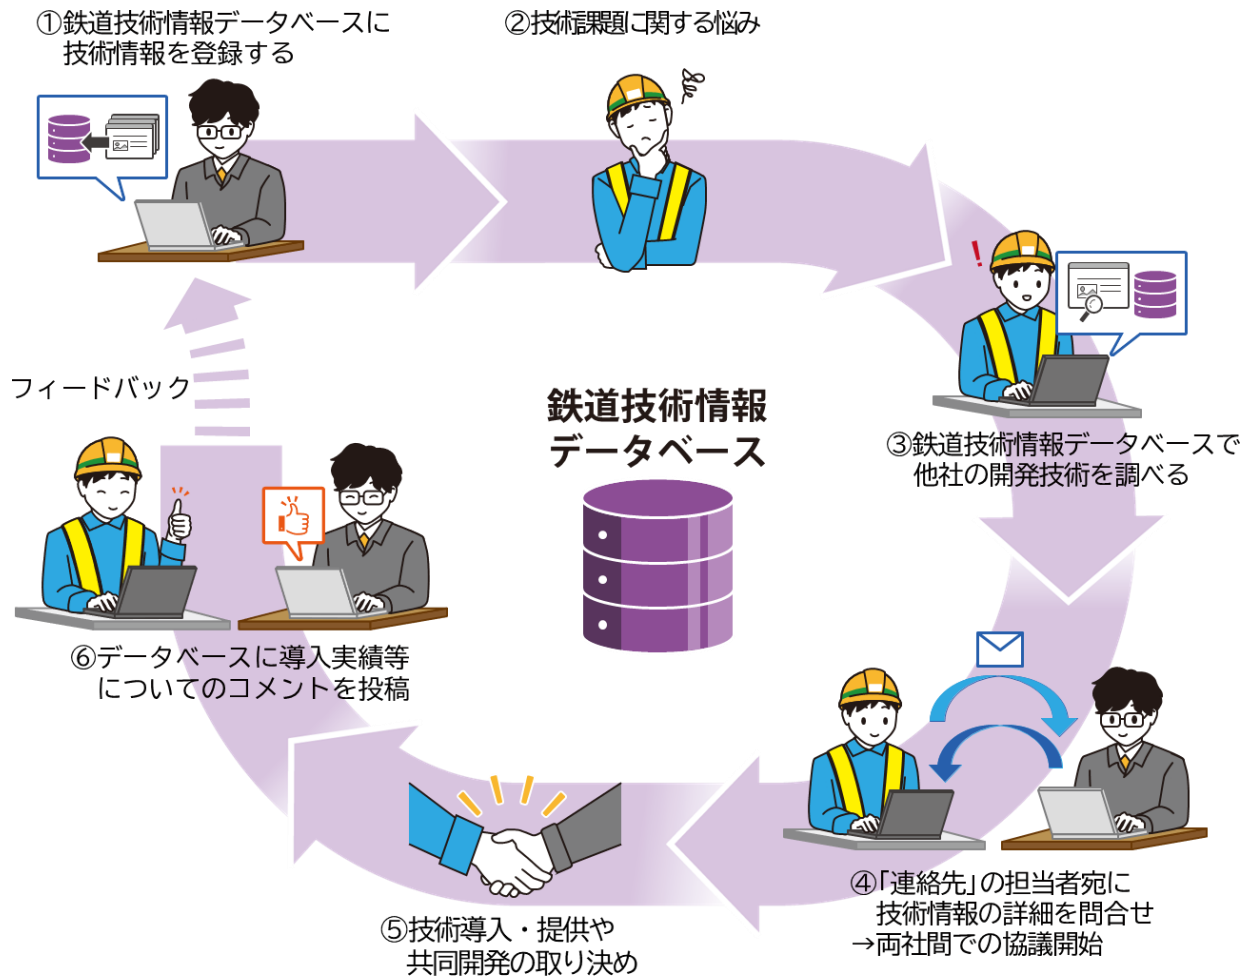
①鉄道技術情報データベースに
技術情報を登録する

②技術課題に関する悩み

③鉄道技術情報データベースで
他社の開発技術を調べる

鉄道技術情報
データベース

フィードバック

⑥データベースに導入実績等
についてのコメントを投稿

④「連絡先」の担当者宛に
技術情報の詳細を問合せ
→両社間での協議開始

⑤技術導入・提供や
共同開発の取り決め